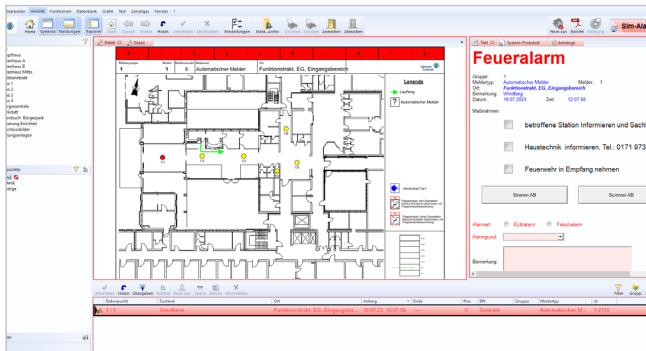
Bearbeiten Ansicht Funktionen Datenbank Grafik Text Sonstiges Fenster ?

Home Symbole Einstellungen Tracemel Zoom Zurück Weiter Holen Quittieren Abschalten Einstellungen Stand, Zoom Drucken Drucken Anwenden Abmelden Home aus Bericht Werkzeug Sim-Ala

Detail (1) Detail

Meldergruppe 1 Melder 1 Meldernummer 1 Melderart Automatischer Melder Ort Funktionstrakt, EG, Eingangsbereich

Legende
Laufweg
Automatischer Melder

Feuerwehr-Tipp
Text (1) System-Protokoll Anhänge

Feueralarm

Gruppe: 1
Meldertyp: Automatischer Melder Melder: 1
Ort: Funktionstrakt, EG, Eingangsbereich
Bemerkung: Windfang
Datum: 19.07.23 Zeit: 12:07:55

Maßnahmen:

betroffene Station informieren und Sach

Haustechnik informieren, Tel.: 0171 973

Feuerwehr in Empfang nehmen

Sirenen AB Summer AB

Alarmart: Echtalarm Fehlalarm
Alarmgrund:

Bemerkung:

Datenpunkt Zustand Ort Anfang Ende Prio. SPL Gruppe Melderlyp Id
1 / 1 Sim-Alarm Funktionstrakt, EG, Eingangsbe... 19.07.23 12:07:55 --- 1 Zentrale Automatischer M... 1-2112

Filter Gruppi...